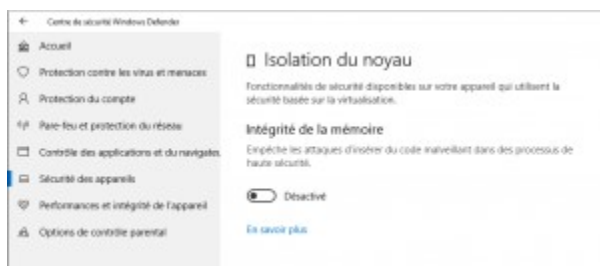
← Centre de sécurité Windows Defender

Accueil

Protection contre les virus et menaces

Protection du compte

Pare-feu et protection du réseau

Contrôle des applications et du navigateu

Sécurité des appareils

Performances et intégrité de l'appareil

Options de contrôle parental

Isolation du noyau

Fonctionnalités de sécurité disponibles sur votre appareil qui utilisent la sécurité basée sur la virtualisation.

Intégrité de la mémoire

Empêche les attaques d'insérer du code malveillant dans des processus de haute sécurité.

Désactivé

En savoir plus